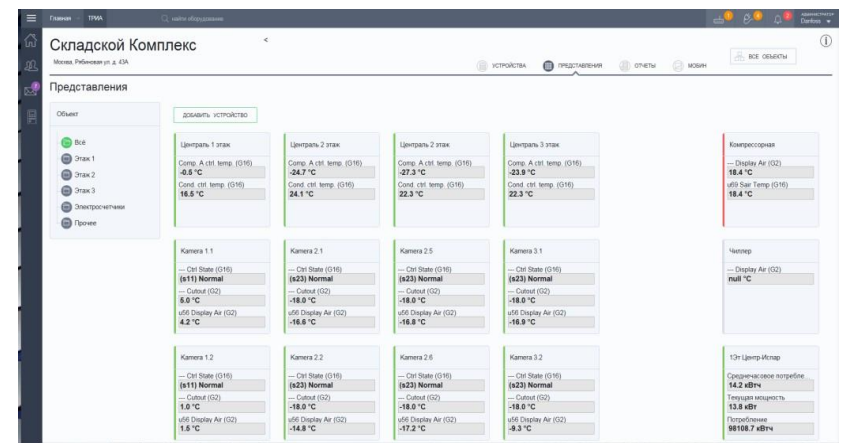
Главная TPMA найти оборудование

администратор Danfoss

Складской Комплекс
Москва, Рябиновая ул. д. 43А

УСТРОЙСТВА ПРЕДСТАВЛЕНИЯ ОТЧЕТЫ МОБИН

ВСЕ ОБЪЕКТЫ

Представления

Объект

Всё
Этаж 1
Этаж 2
Этаж 3
Электросчетчики
Прочее

ДОБАВИТЬ УСТРОЙСТВО

Централь 1 этаж
Comp. A ctrl. temp. (G16)
-0.5 °C
Cond. ctrl. temp. (G16)
16.5 °C

Централь 2 этаж
Comp. A ctrl. temp. (G16)
-24.7 °C
Cond. ctrl. temp. (G16)
24.1 °C

Централь 2 этаж
Comp. A ctrl. temp. (G16)
-27.3 °C
Cond. ctrl. temp. (G16)
22.3 °C

Централь 3 этаж
Comp. A ctrl. temp. (G16)
-23.9 °C
Cond. ctrl. temp. (G16)
22.3 °C

Компрессорная
— Display Air (G2)
18.4 °C
u69 Sair Temp (G16)
18.4 °C

Kamera 1.1
— Ctrl State (G16)
(s11) Normal
— Cutout (G2)
5.0 °C
u56 Display Air (G2)
4.2 °C

Kamera 2.1
— Ctrl State (G16)
(s23) Normal
— Cutout (G2)
-18.0 °C
u56 Display Air (G2)
-16.6 °C

Kamera 2.5
— Ctrl State (G16)
(s23) Normal
— Cutout (G2)
-18.0 °C
u56 Display Air (G2)
-16.8 °C

Kamera 3.1
— Ctrl State (G16)
(s23) Normal
— Cutout (G2)
-18.0 °C
u56 Display Air (G2)
-16.9 °C

Чиллер
— Display Air (G2)
null °C

Kamera 1.2
— Ctrl State (G16)
(s11) Normal
— Cutout (G2)
1.0 °C
u56 Display Air (G2)
1.5 °C

Kamera 2.2
— Ctrl State (G16)
(s23) Normal
— Cutout (G2)
-18.0 °C
u56 Display Air (G2)
-14.8 °C

Kamera 2.6
— Ctrl State (G16)
(s23) Normal
— Cutout (G2)
-18.0 °C
u56 Display Air (G2)
-17.2 °C

Kamera 3.2
— Ctrl State (G16)
(s23) Normal
— Cutout (G2)
-18.0 °C
u56 Display Air (G2)
-9.3 °C

1Эт Центр-Испар
Среднечасовое потребле
14.2 кВтч
Текущая мощность
13.8 кВт
Потребление
98108.7 кВтч